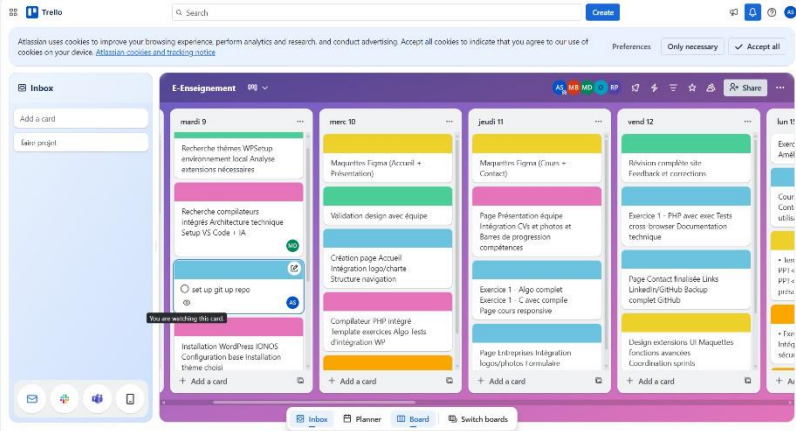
Trello
Search
Create
AS

Atlassian uses cookies to improve your browsing experience, perform analytics and research, and conduct advertising. Accept all cookies to indicate that you agree to our use of cookies on your device. Atlassian cookies and tracking notice
Preferences
Only necessary
Accept all

Inbox
Add a card
faire projet

E-Enseignement
AS MB MD RP
Share

mardi 9
Recherche thèmes WPSetup environnement local Analyse extensions nécessaires
Recherche compilateurs intégrés Architecture technique Setup VS Code + IA
MD
set up git up repo
AS
You are watching this card.
Installation WordPress IONOS Configuration base Installation thème choisi
+ Add a card

merc 10
Maquettes Figma (Accueil + Présentation)
Validation design avec équipe
Création page Accueil Intégration logo/charte Structure navigation
Compilateur PHP intégré Template exercices Algo Tests d'intégration WP
+ Add a card

jeudi 11
Maquettes Figma (Cours + Contact)
Page Présentation équipe Intégration CVs et photos et Barres de progression compétences
Exercice 1 - Algo complet Exercice 1 - C avec compile Page cours responsive
Page Entreprises Intégration logos/photos formulaire
+ Add a card

vend 12
Révision complète site Feedback et corrections
Exercice 1 - PHP avec exec Tests cross-browser Documentation technique
Page Contact finalisée Links LinkedIn/GitHub Backup complet GitHub
Design extensions UI Maquettes fonctions avancées Coordination sprints
+ Add a card

lun 15
Exerc Amél
Cour Cont utilis
• Im PPT PPT prése
• Ex Intég
+ A

Inbox
Planner
Board
Switch boards